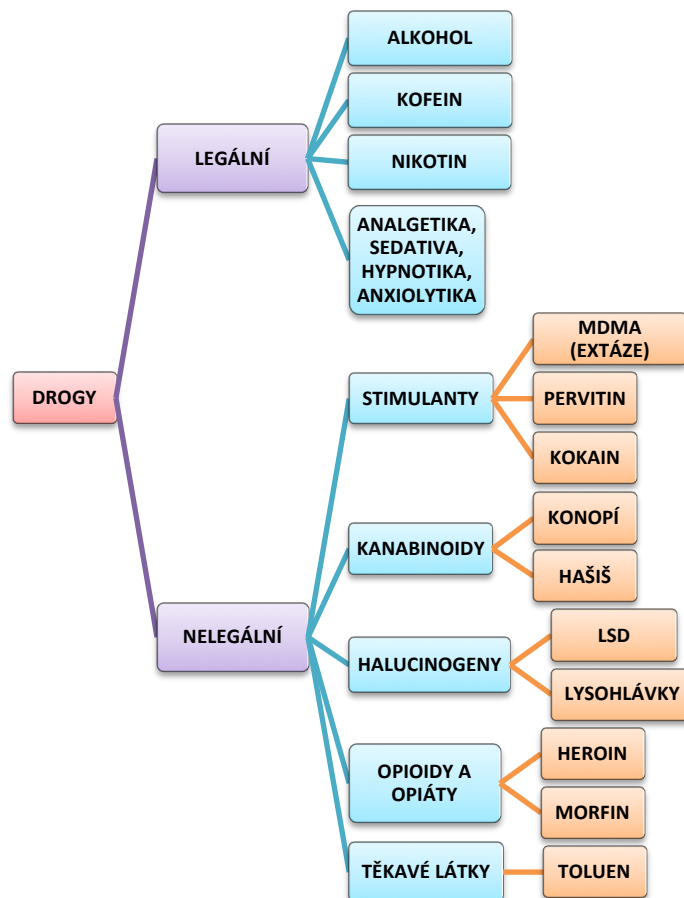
DROGY

LEGÁLNÍ

ALKOHOL

KOFEIN

NIKOTIN

ANALGETIKA, SEDATIVA, HYPNOTIKA, ANXIOLYTIKA

NELEGÁLNÍ

STIMULANTY

MDMA (EXTÁZE)

PERVITIN

KOKAIN

KANABINOIDY

KONOPÍ

HAŠIŠ

HALUCINOGENY

LSD

LYSOHLÁVKY

OPIOIDY A OPIÁTY

HEROIN

MORFIN

TĚKAVÉ LÁTKY

TOLUEN